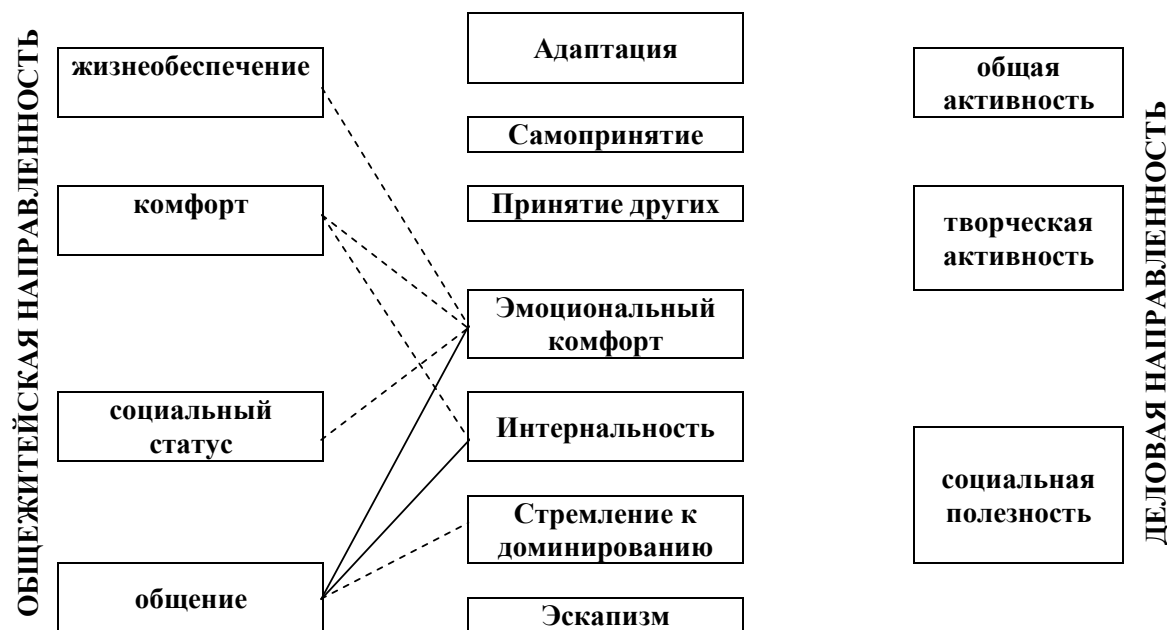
ОБЩЕЖИТЕЙСКАЯ НАПРАВЛЕННОСТЬ

жизнеобеспечение

комфорт

социальный статус

общение

Адаптация

Самопринятие

Принятие других

Эмоциональный комфорт

Интернальность

Стремление к доминированию

Эскапизм

общая активность

творческая активность

социальная полезность

ДЕЛОВАЯ НАПРАВЛЕННОСТЬ